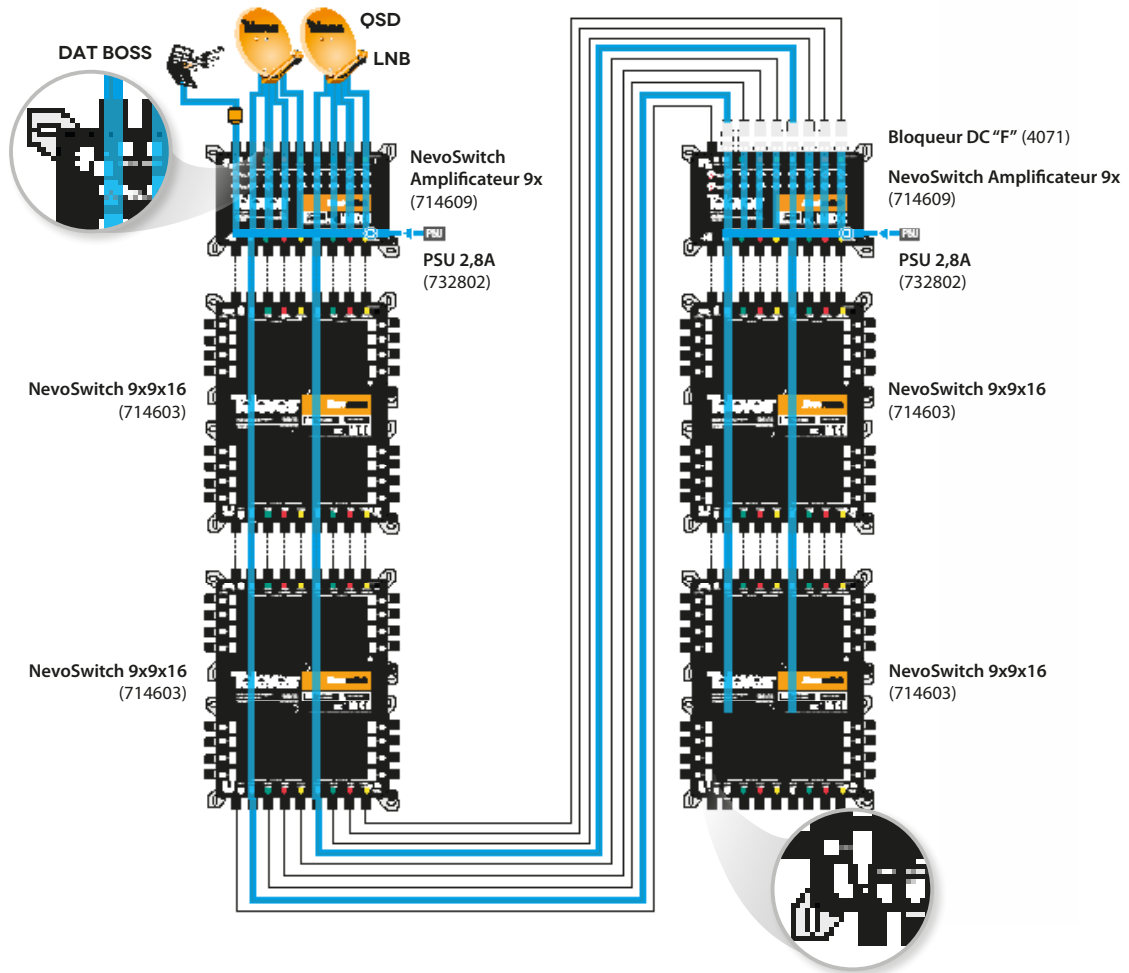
QSD

DAT BOSS

LNB

NevoSwitch Amplificateur 9x (714609)

PSU

PSU 2,8A (732802)

NevoSwitch 9x9x16 (714603)

NevoSwitch 9x9x16 (714603)

Bloqueur DC "F" (4071)

NevoSwitch Amplificateur 9x (714609)

PSU

PSU 2,8A (732802)

NevoSwitch 9x9x16 (714603)

NevoSwitch 9x9x16 (714603)